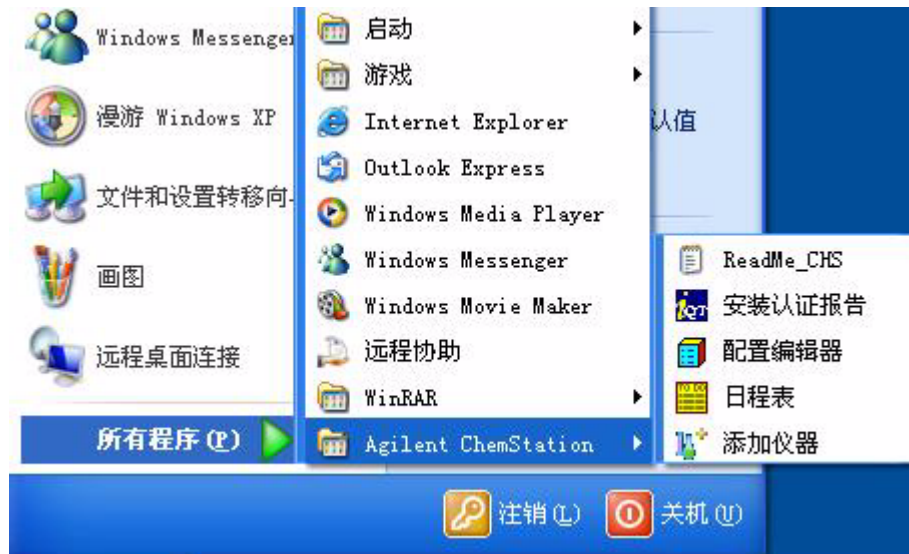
Windows Messenger

漫游 Windows XP

文件和设置转移向导

画图

远程桌面连接

所有程序(P)

启动

游戏

Internet Explorer

Outlook Express

Windows Media Player

Windows Messenger

Windows Movie Maker

远程协助

WinRAR

Agilent ChemStation

认值

ReadMe_CHS

安装认证报告

配置编辑器

日程表

添加仪器

注销(L)

关机(U)